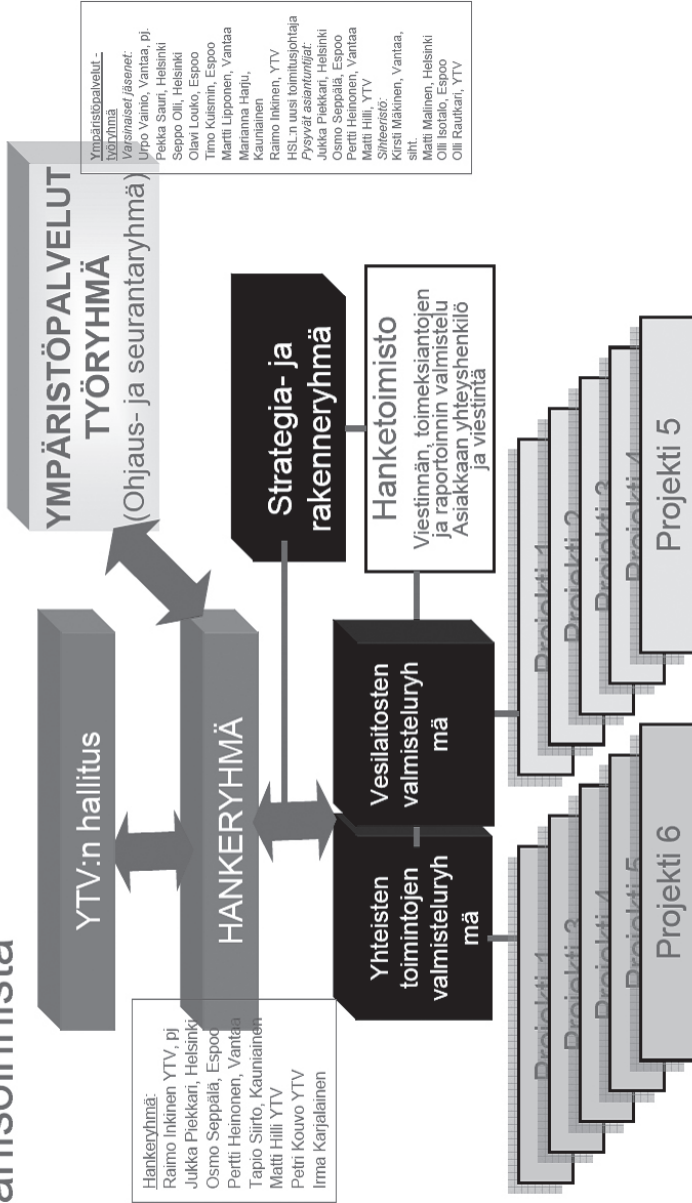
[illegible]anisoinnista

YTV:n hallitus

HANKERYHMÄ

YMPÄRISTÖPALVELUT TYÖRYHMÄ (Ohjaus- ja seurantaryhmä)

Ympäristöpalvelut -työryhmä
Varsinaiset jäsenet:
Urpo Vainio, Vantaa, pj.
Pekka Sauri, Helsinki
Seppo Olli, Helsinki
Olavi Louko, Espoo
Timo Kuismin, Espoo
Martti Lipponen, Vantaa
Marianna Harju, Kauniainen
Raimo Inkinen, YTV
HSL:n uusi toimitusjohtaja
Pysyvät asiantuntijat:
Jukka Piekkari, Helsinki
Osmo Seppälä, Espoo
Pertti Heinonen, Vantaa
Matti Hilli, YTV
Sihteeristö:
Kirsti Mäkinen, Vantaa, siht.
Matti Malinen, Helsinki
Olli Isotalo, Espoo
Olli Rautkari, YTV

Hankeryhmä:
Raimo Inkinen YTV, pj
Jukka Piekkari, Helsinki
Osmo Seppälä, Espoo
Pertti Heinonen, Vantaa
Tapio Siirto, Kauniainen
Matti Hilli YTV
Petri Kouvo YTV
Irma Karjalainen

Strategia- ja rakenneryhmä

Hanketoimisto
Viestinnän, toimeksiantojen ja raportoinnin valmistelu
Asiakkaan yhteyshenkilö ja viestintä

Yhteisten toimintojen valmisteluryhmä

Vesilaitosten valmisteluryhmä

Projekti 1
Projekti 3
Projekti 4
Projekti 5
Projekti 6

Projekti 1
Projekti 2
Projekti 3
Projekti 4
Projekti 5